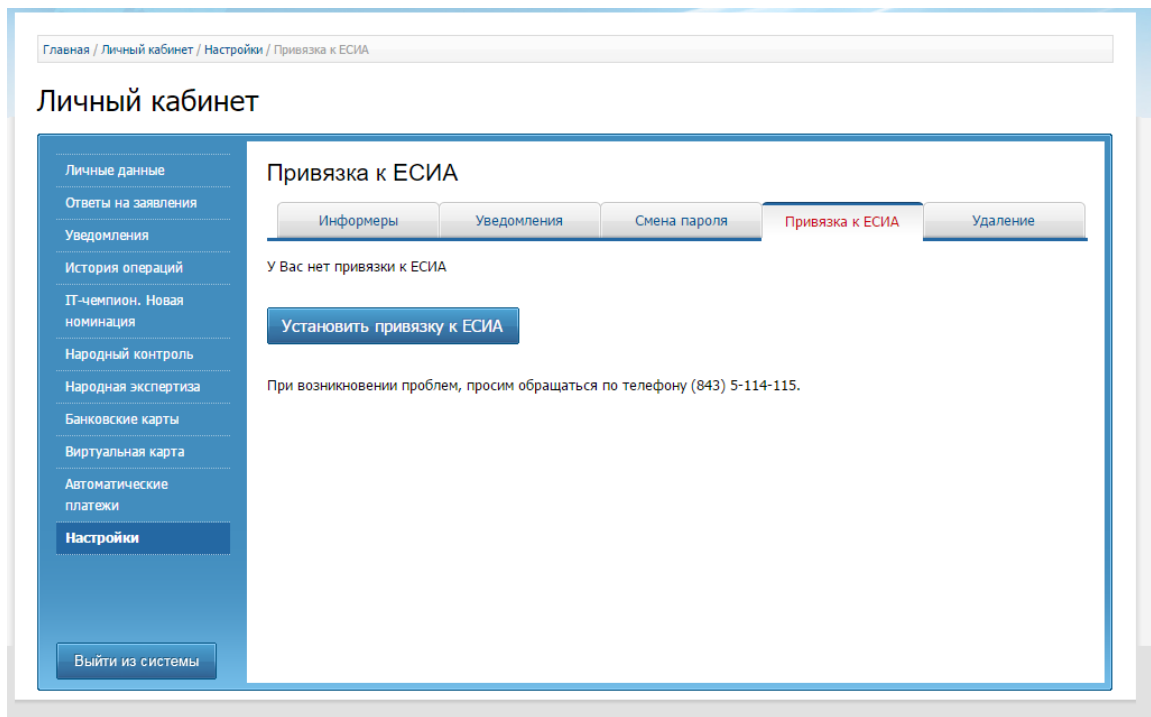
Главная / Личный кабинет / Настройки / Привязка к ЕСИА

Личный кабинет

Личные данные
Ответы на заявления
Уведомления
История операций
IT-чемпион. Новая номинация
Народный контроль
Народная экспертиза
Банковские карты
Виртуальная карта
Автоматические платежи
Настройки

Выйти из системы

Привязка к ЕСИА

Информеры | Уведомления | Смена пароля | Привязка к ЕСИА | Удаление

У Вас нет привязки к ЕСИА

Установить привязку к ЕСИА

При возникновении проблем, просим обращаться по телефону (843) 5-114-115.